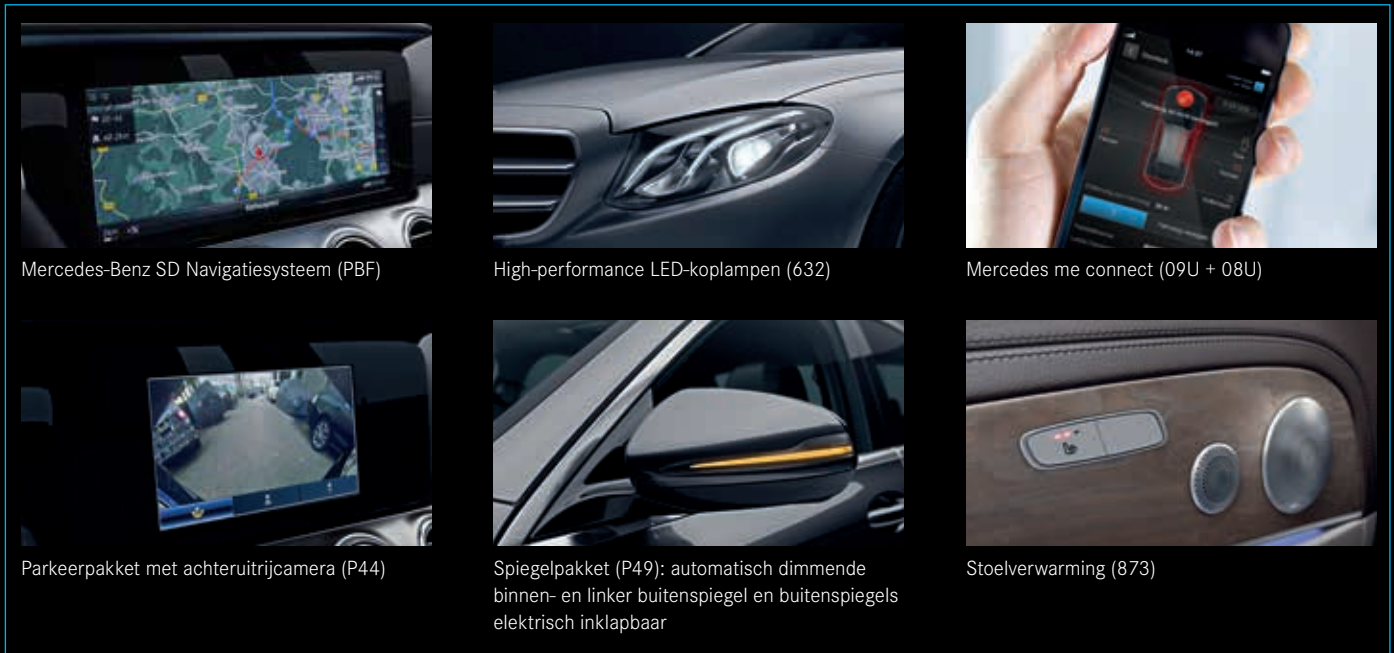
Mercedes-Benz SD Navigatiesysteem (PBF)

High-performance LED-koplampen (632)

Mercedes me connect (09U + 08U)

Parkeerpakket met achteruitrijcamera (P44)

Spiegelpakket (P49): automatisch dimmende binnen- en linker buitenspiegel en buitenspiegels elektrisch inklapbaar

Stoelverwarming (873)